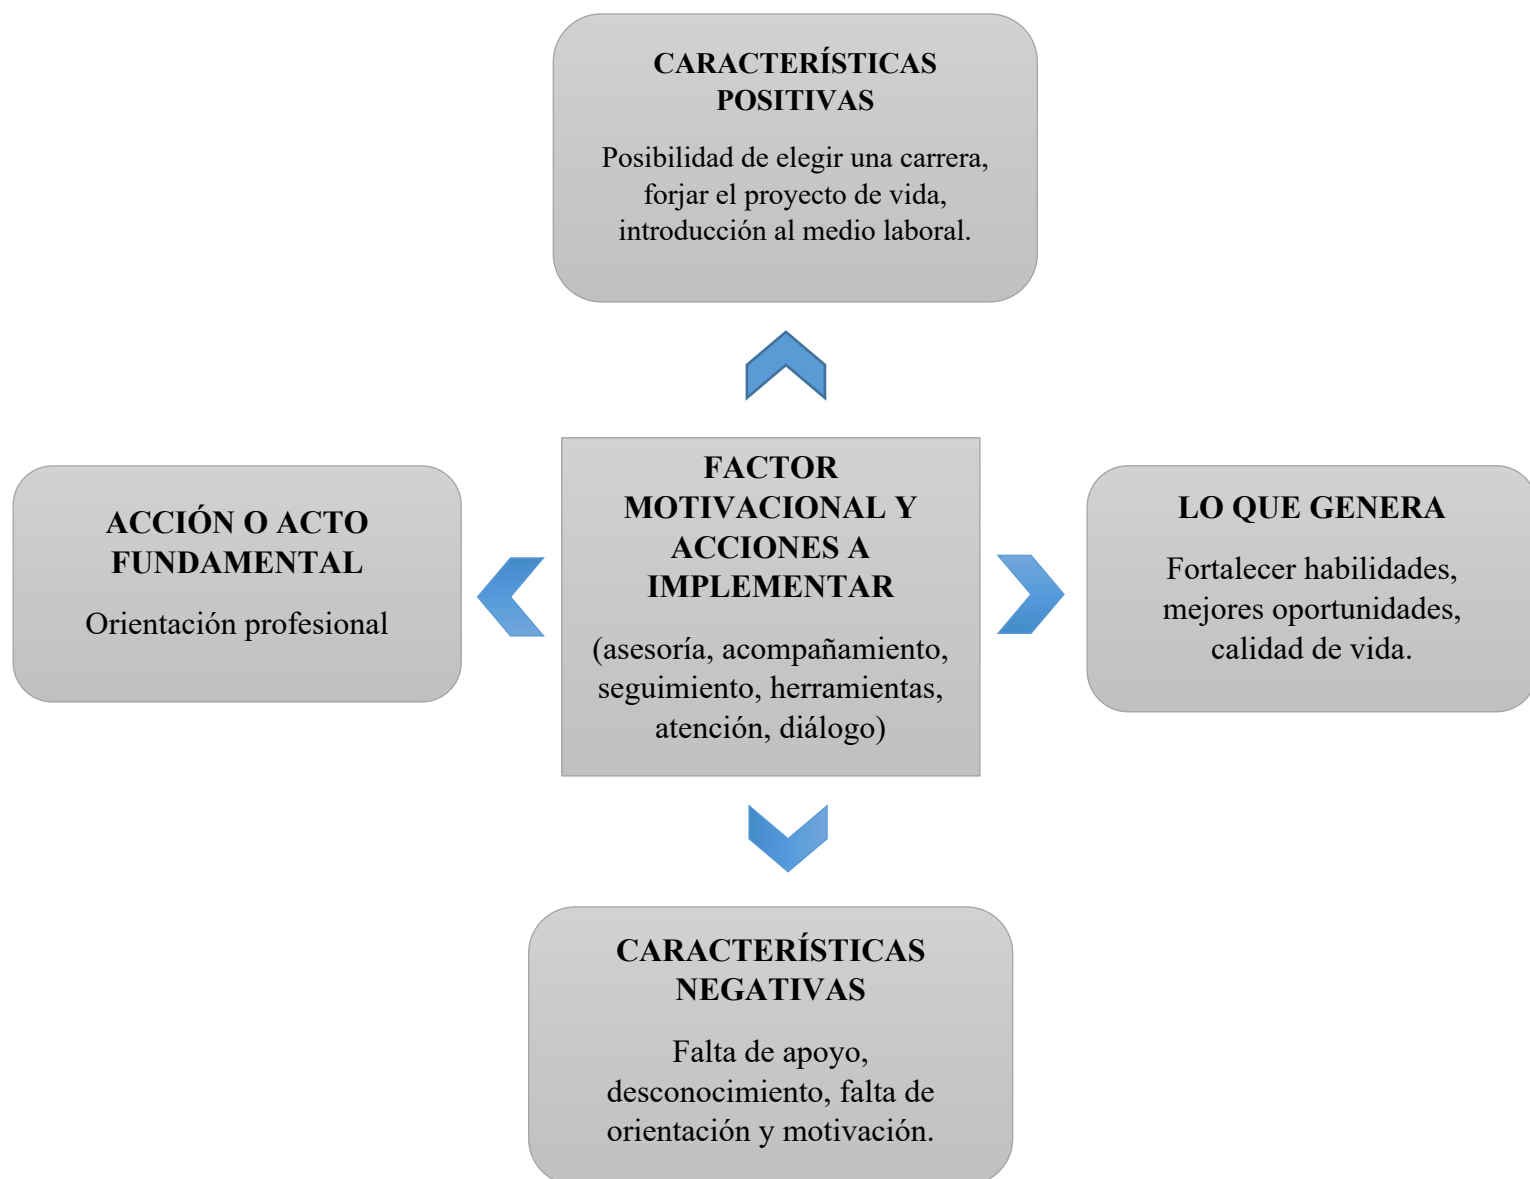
CARACTERÍSTICAS POSITIVAS

Posibilidad de elegir una carrera, forjar el proyecto de vida, introducción al medio laboral.

ACCIÓN O ACTO FUNDAMENTAL

Orientación profesional

FACTOR MOTIVACIONAL Y ACCIONES A IMPLEMENTAR

(asesoría, acompañamiento, seguimiento, herramientas, atención, diálogo)

LO QUE GENERA

Fortalecer habilidades, mejores oportunidades, calidad de vida.

CARACTERÍSTICAS NEGATIVAS

Falta de apoyo, desconocimiento, falta de orientación y motivación.